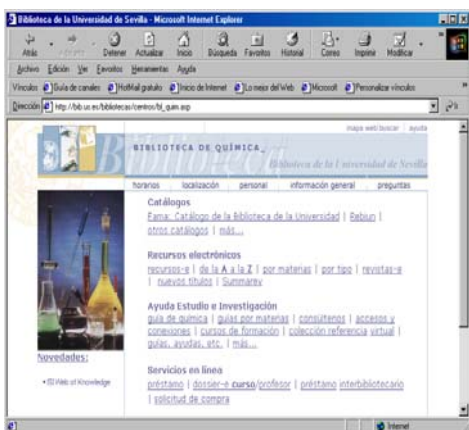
Biblioteca de la Universidad de Sevilla - Microsoft Internet Explorer

Atrás Adelante Detener Actualizar Inicio Búsqueda Favoritos Historial Correo Imprimir Modificar

Archivo Edición Ver Favoritos Herramientas Ayuda

Vínculos Guía de canales HotMail gratuito Inicio de Internet Lo mejor del Web Microsoft Personalizar vínculos

Dirección http://bib.us.es/bibliotecas/centros/bl_quim.asp

mapa web/buscar | ayuda

BIBLIOTECA DE QUÍMICA

Biblioteca

Biblioteca de la Universidad de Sevilla

horarios localización personal información general preguntas

Catálogos
Fama: Catálogo de la Biblioteca de la Universidad | Rebiun | otros catálogos | más...

Recursos electrónicos
recursos-e | de la A a la Z | por materias | por tipo | revistas-e | nuevos títulos | Summary

Ayuda Estudio e Investigación
guía de química | guías por materias | consúltenos | accesos y conexiones | cursos de formación | colección referencia virtual | guías, ayudas, etc. | más...

Servicios en línea
préstamo | dosser-e curso/profesor | préstamo interbibliotecario | solicitud de compra

Novedades:

• ISI Web of Knowledge

Internet